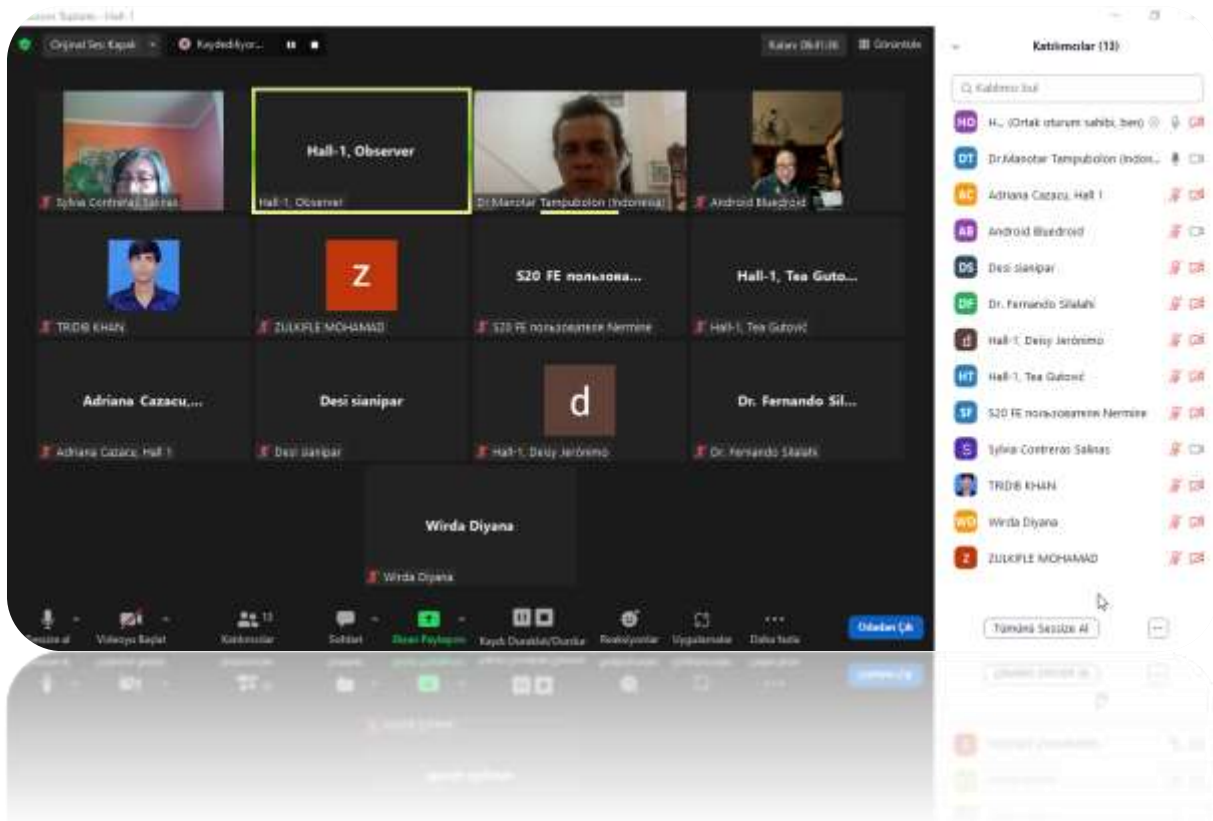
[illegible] Toplantı - Hall-1

Orijinal Sesi Kapat
Kaydediliyor...
Kalan: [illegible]
Görüntüle

Sylvia Contreras Salinas
Hall-1, Observer
Hall-1, Observer
Dr.Manotar Tampubolon (Indonesia)
Android Bluedroid
TRIDIB KHAN
Z
ZULKIFLE MOHAMAD
S20 FE пользова...
S20 FE пользователя Nermine
Hall-1, Tea Guto...
Hall-1, Tea Gutović
Adriana Cazacu,...
Adriana Cazacu, Hall 1
Desi sianipar
Desi sianipar
d
Hall-1, Deisy Jerónimo
Dr. Fernando Sil...
Dr. Fernando Silalahi
Wirda Diyana
Wirda Diyana

Sessize al
Videoyu Başlat
Katılımcılar 13
Sohbet
Ekran Paylaşımı
Kaydı Duraklat/Durdur
Reaksiyonlar
Uygulamalar
Daha fazla
Odadan Çık

Katılımcılar (13)
Katılımcı bul
HO H... (Ortak oturum sahibi, ben)
DT Dr.Manotar Tampubolon (Indon...
AC Adriana Cazacu, Hall 1
AB Android Bluedroid
DS Desi sianipar
DF Dr. Fernando Silalahi
d Hall-1, Deisy Jerónimo
HT Hall-1, Tea Gutović
SF S20 FE пользователя Nermine
S Sylvia Contreras Salinas
TRIDIB KHAN
WD Wirda Diyana
Z ZULKIFLE MOHAMAD
Tümünü Sessize Al